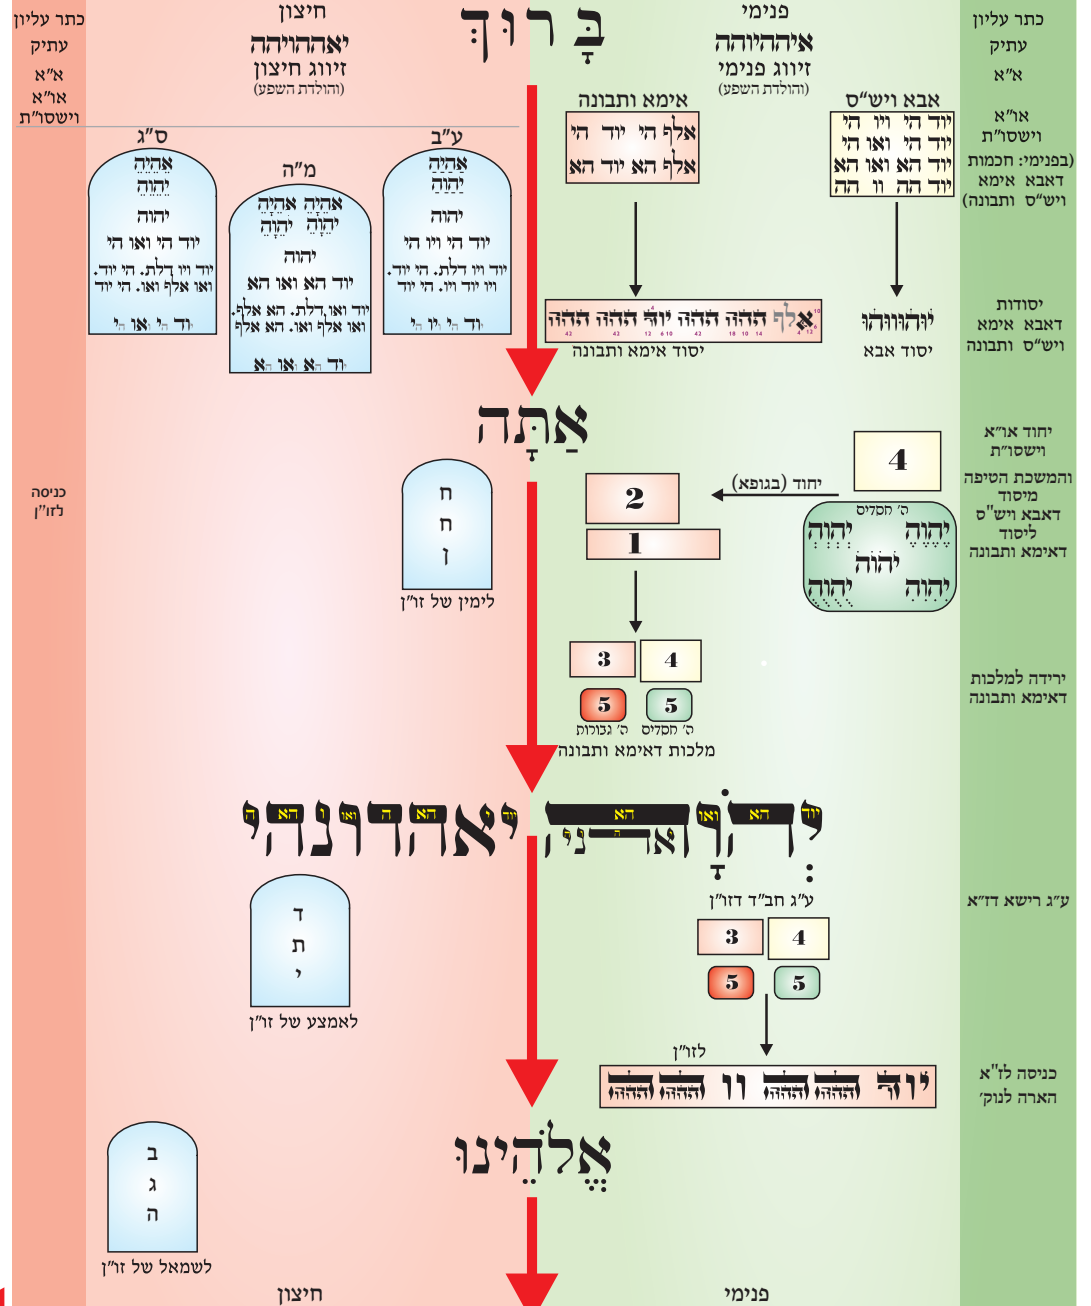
כתר עליון
עתיק
א"א
או"א
וישסו"ת

חיצון
יאההויהה
זיווג חיצון
(והולדת השפע)

בָּרוּךְ

פנימי
איההויהה
זיווג פנימי
(והולדת השפע)

כתר עליון
עתיק
א"א

ס"ג
אֶהְיֶה
יְהוָה
יהוה
יוד הי ואו הי
יוד ויו דלת. הי יוד. ואו אלף ואו. הי יוד
יוד הי ואו הי

מ"ה
אֶהְיֶה אֶהְיֶה
יְהוָֹה יְהוָֹה
יהוה
יוד הא ואו הא
יוד ואו דלת. הא אלף. ואו אלף ואו. הא אלף
יוד הא ואו הא

ע"ב
אֶהְיֶה
יְהוָה
יהוה
יוד הי ויו הי
יוד ויו דלת. הי יוד. ויו יוד ויו. הי יוד
יוד הי ויו הי

אימא ותבונה
אלף הי יוד הי
אלף הא יוד הא

אבא ויש"ס
יוד הי ויו הי
יוד הי ואו הי
יוד הא ואו הא
יוד הה וו הה

או"א
וישסו"ת
(בפנימי: חכמות
דאבא אימא
ויש"ס ותבונה)

אלף ההה יוד ההה
יסוד אימא ותבונה

יוהווהו
יסוד אבא

יסודות
דאבא אימא
ויש"ס ותבונה

אַתָּה

כניסה
לזו"ן

ח
ח
ו
לימין של זו"ן

4
יחוד (בגופא)
2
1
ה' חסדים
יְהוָה יְהוָה
יְהוָה
יְהוָה יְהוָה

יחוד או"א
וישסו"ת
והמשכת הטיפה
מיסוד
דאבא ויש"ס
ליסוד
דאימא ותבונה

3
4
5
5
ה' גבורות
ה' חסדים
מלכות דאימא ותבונה

ירידה למלכות
דאימא ותבונה

יאהדונהי
יוד הא ואו הא

יְהֹוָה אֲדֹנָי
יוד הא ואו הא

ד
ת
י
לאמצע של זו"ן

ע"ג חב"ד דזו"ן
3
4
5
5

ע"ג רישא דז"א

לזו"ן
יוד ההה וו ההה

כניסה לז"א
הארה לנוק'

אֱלֹהֵינוּ

ב
ג
ה
לשמאל של זו"ן

חיצון
פנימי